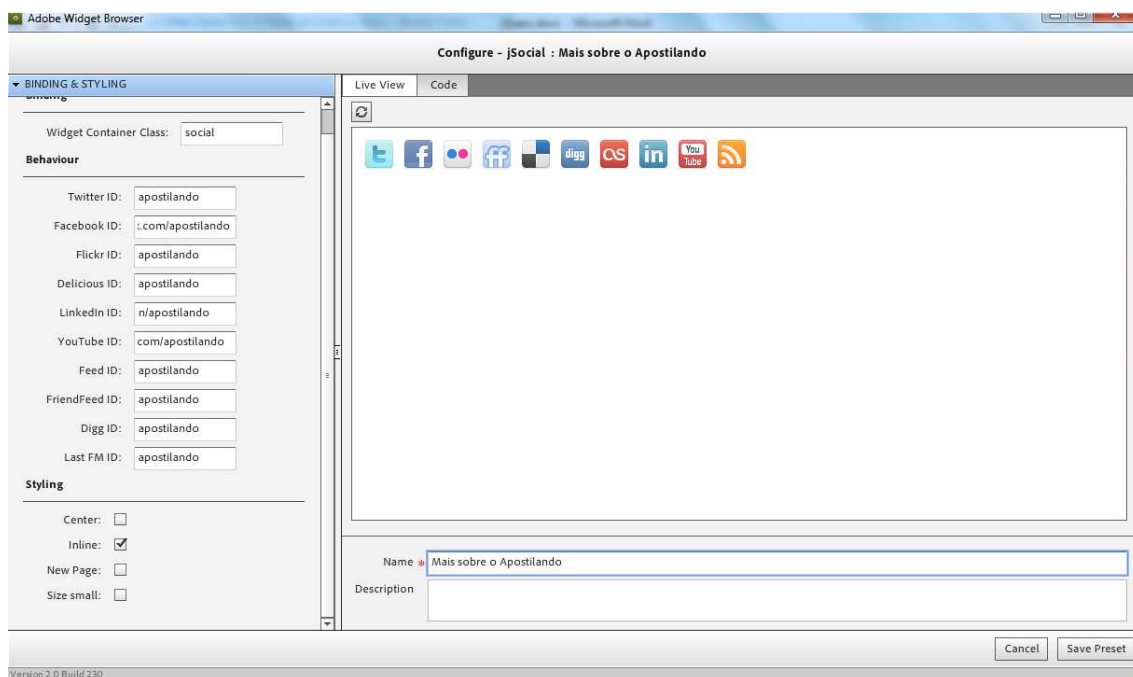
Adobe Widget Browser

Configure - jSocial : Mais sobre o Apostilando

▾ BINDING & STYLING

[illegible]

Widget Container Class: social

Behaviour

Twitter ID: apostilando

Facebook ID: :.com/apostilando

Flickr ID: apostilando

Delicious ID: apostilando

LinkedIn ID: n/apostilando

YouTube ID: com/apostilando

Feed ID: apostilando

FriendFeed ID: apostilando

Digg ID: apostilando

Last FM ID: apostilando

Styling

Center: ☐

Inline: ☑

New Page: ☐

Size small: ☐

Live View | Code

digg

You Tube

Name * Mais sobre o Apostilando

Description

Cancel | Save Preset

Version 2.0 Build 230